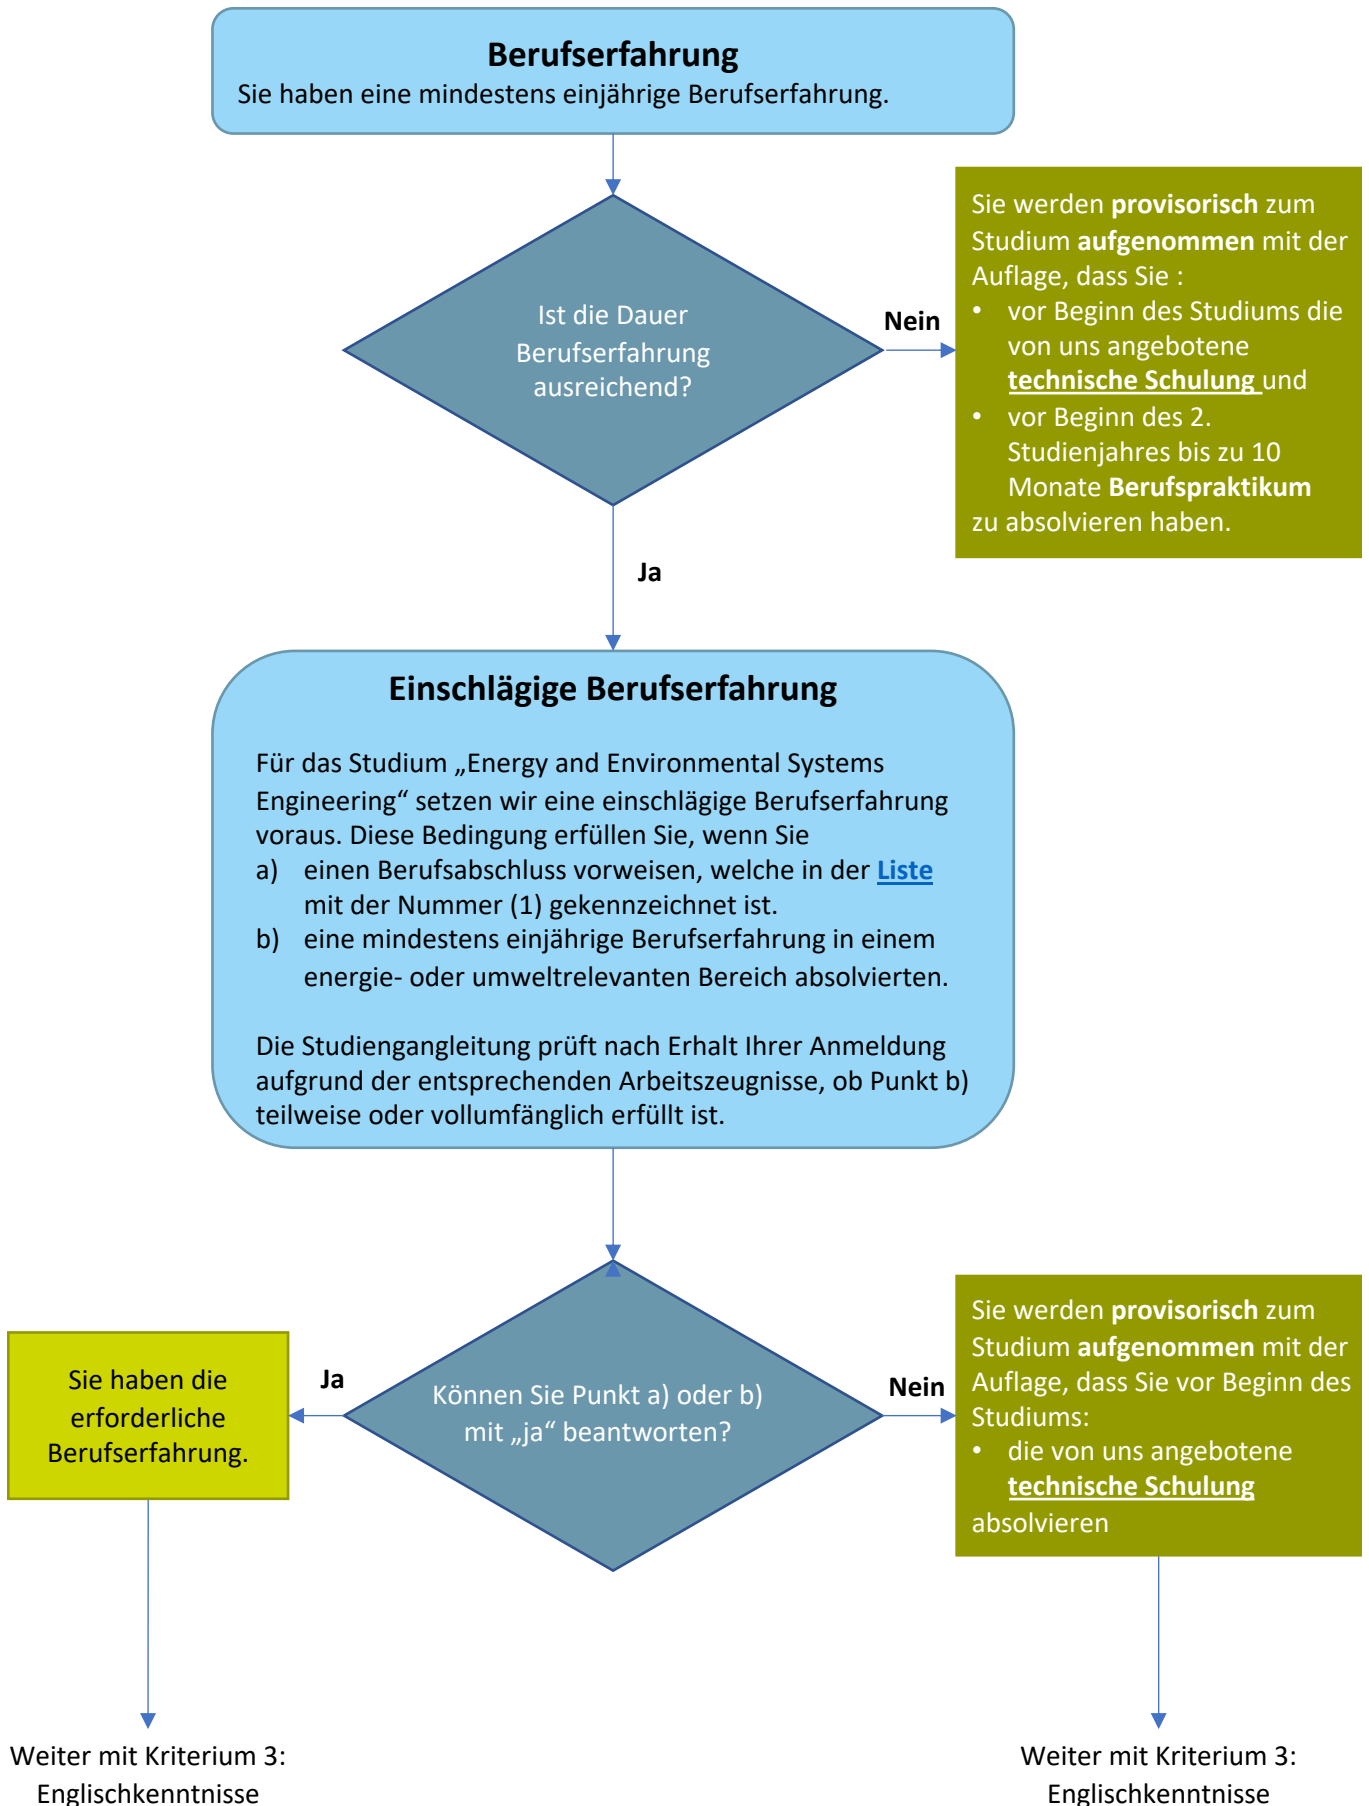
**Berufserfahrung**
Sie haben eine mindestens einjährige Berufserfahrung.

Ist die Dauer Berufserfahrung ausreichend?

Nein

Sie werden **provisorisch** zum Studium **aufgenommen** mit der Auflage, dass Sie :
• vor Beginn des Studiums die von uns angebotene **technische Schulung** und
• vor Beginn des 2. Studienjahres bis zu 10 Monate **Berufspraktikum**
zu absolvieren haben.

Ja

**Einschlägige Berufserfahrung**

Für das Studium „Energy and Environmental Systems Engineering" setzen wir eine einschlägige Berufserfahrung voraus. Diese Bedingung erfüllen Sie, wenn Sie
a) einen Berufsabschluss vorweisen, welche in der **Liste** mit der Nummer (1) gekennzeichnet ist.
b) eine mindestens einjährige Berufserfahrung in einem energie- oder umweltrelevanten Bereich absolvierten.

Die Studiengangleitung prüft nach Erhalt Ihrer Anmeldung aufgrund der entsprechenden Arbeitszeugnisse, ob Punkt b) teilweise oder vollumfänglich erfüllt ist.

Sie haben die erforderliche Berufserfahrung.

Ja

Können Sie Punkt a) oder b) mit „ja" beantworten?

Nein

Sie werden **provisorisch** zum Studium **aufgenommen** mit der Auflage, dass Sie vor Beginn des Studiums:
• die von uns angebotene **technische Schulung**
absolvieren

Weiter mit Kriterium 3: Englischkenntnisse

Weiter mit Kriterium 3: Englischkenntnisse